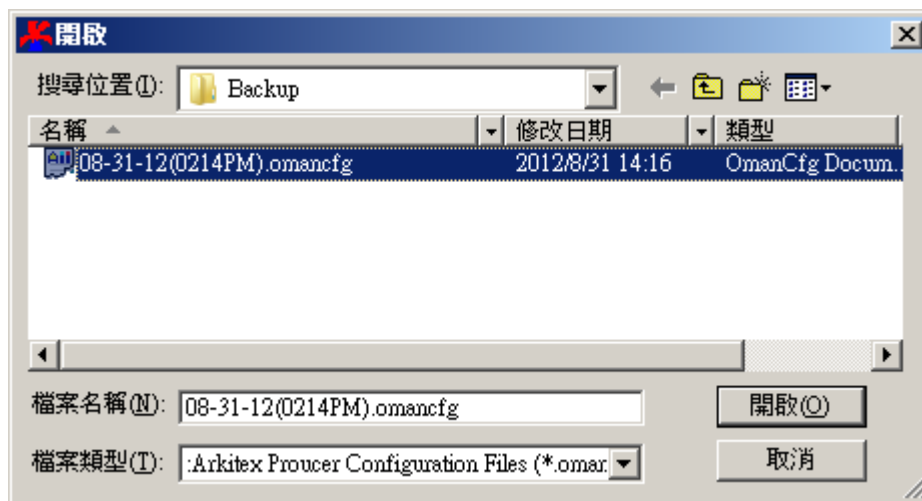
開啟

搜尋位置(I): Backup

| 名稱 | 修改日期 | 類型 |
|---|---|---|
| 08-31-12(0214PM).omancfg | 2012/8/31 14:16 | OmanCfg Docum... |

檔案名稱(N): 08-31-12(0214PM).omancfg

開啟(O)

檔案類型(T): :Arkitex Proucer Configuration Files (*.omar

取消